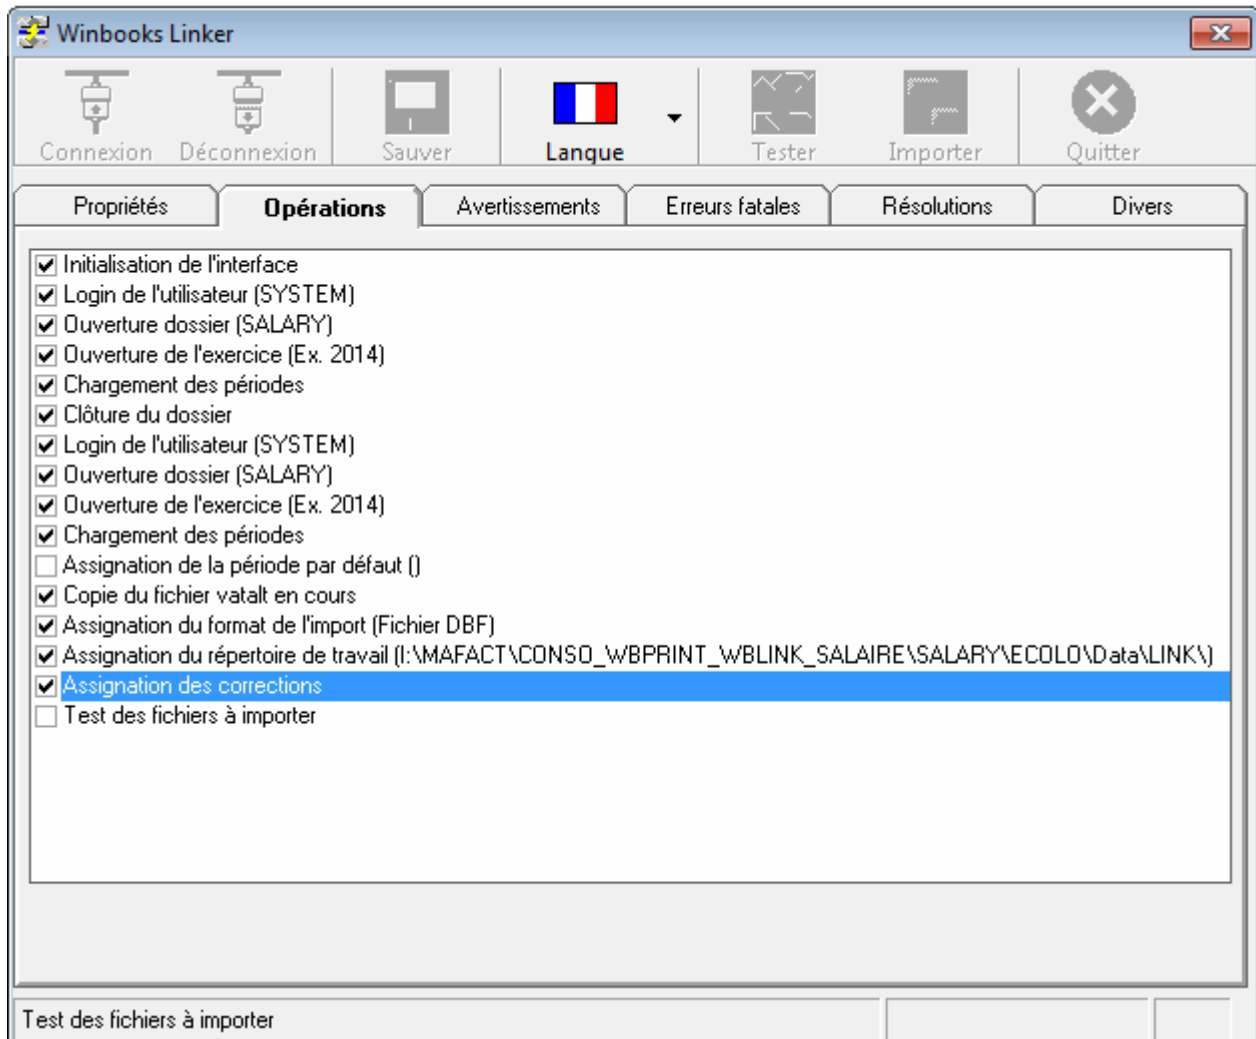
Winbooks Linker

Connexion Déconnexion Sauver Langue Tester Importer Quitter

Propriétés Opérations Avertissements Erreurs fatales Résolutions Divers

Initialisation de l'interface
Login de l'utilisateur (SYSTEM)
Ouverture dossier (SALARY)
Ouverture de l'exercice (Ex. 2014)
Chargement des périodes
Clôture du dossier
Login de l'utilisateur (SYSTEM)
Ouverture dossier (SALARY)
Ouverture de l'exercice (Ex. 2014)
Chargement des périodes
Assignation de la période par défaut ()
Copie du fichier vatalt en cours
Assignation du format de l'import (Fichier DBF)
Assignation du répertoire de travail (I:\MAFACT\CONSO_WBPRINT_WBLINK_SALAIRE\SALARY\ECOLO\Data\LINK\)
Assignation des corrections
Test des fichiers à importer

Test des fichiers à importer